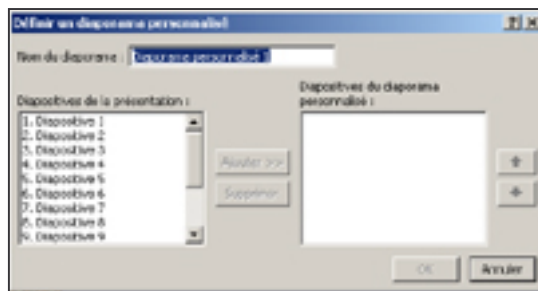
Définir un diaporama personnalisé

?| X

Nom du diaporama : Diaporama personnalisé 1

Diapositives de la présentation :

1. Diapositive 1
2. Diapositive 2
3. Diapositive 3
4. Diapositive 4
5. Diapositive 5
6. Diapositive 6
7. Diapositive 7
8. Diapositive 8
9. Diapositive 9

Ajouter >>

Supprimer

Diapositives du diaporama personnalisé :

OK

Annuler